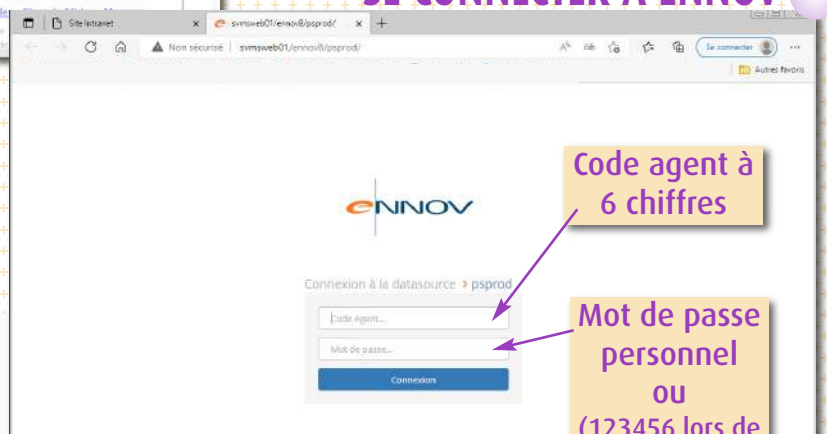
SE CONNECTER À ENNOV

Site Intranet
svmsweb01/ennov8/psprod/
Non sécurisé | svmsweb01/ennov8/psprod/
Se connecter
Autres favoris

eNNOV

Code agent à 6 chiffres

Connexion à la datasource > psprod

Code Agent...

Mot de passe...

Connexion

Mot de passe personnel ou (123456 lors de